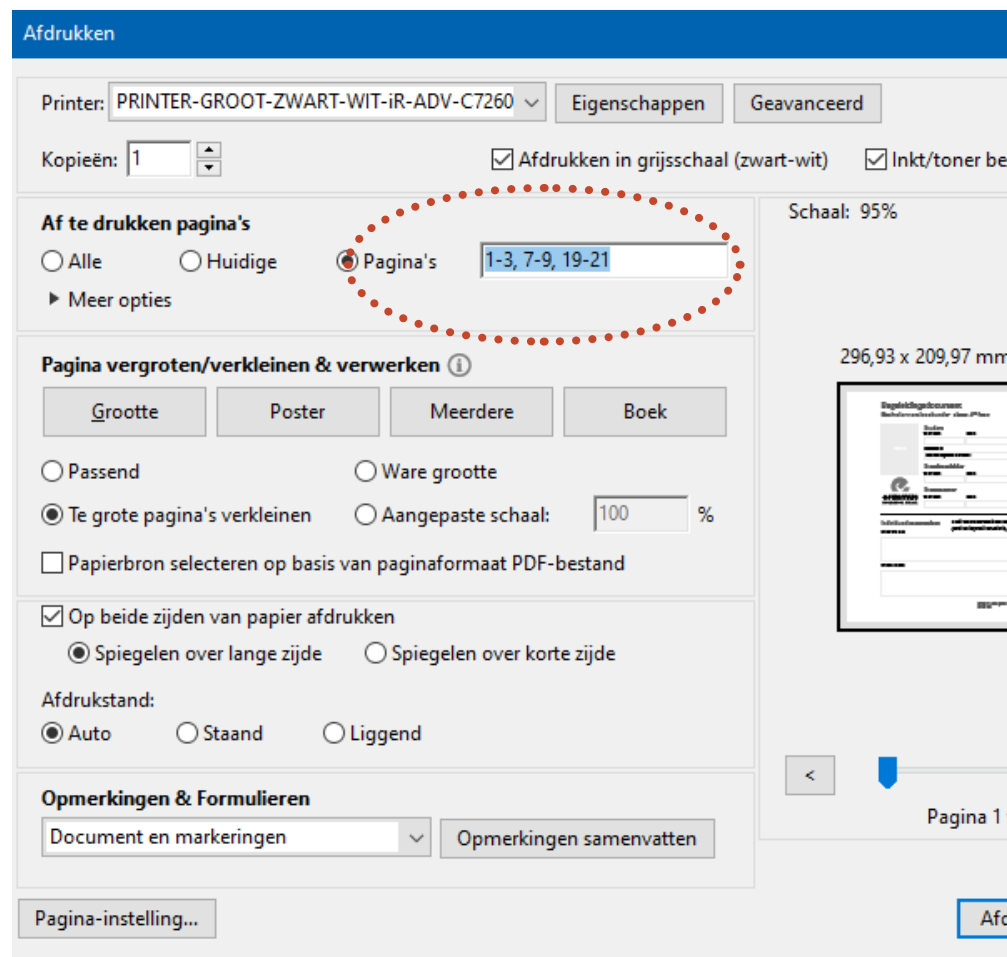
Afdrukken

Printer: PRINTER-GROOT-ZWART-WIT-iR-ADV-C7260 Eigenschappen Geavanceerd

Kopieën: 1 Afdrukken in grijsschaal (zwart-wit) Inkt/toner be

Af te drukken pagina's
Alle Huidige Pagina's 1-3, 7-9, 19-21
Meer opties

Schaal: 95%

Pagina vergroten/verkleinen & verwerken
Grootte Poster Meerdere Boek

Passend Ware grootte
Te grote pagina's verkleinen Aangepaste schaal: 100 %
Papierbron selecteren op basis van paginaformaat PDF-bestand

296,93 x 209,97 mm

Op beide zijden van papier afdrukken
Spiegelen over lange zijde Spiegelen over korte zijde

Afdrukstand:
Auto Staand Liggend

<

Opmerkingen & Formulieren
Document en markeringen Opmerkingen samenvatten

Pagina 1

Pagina-instelling...

Afd